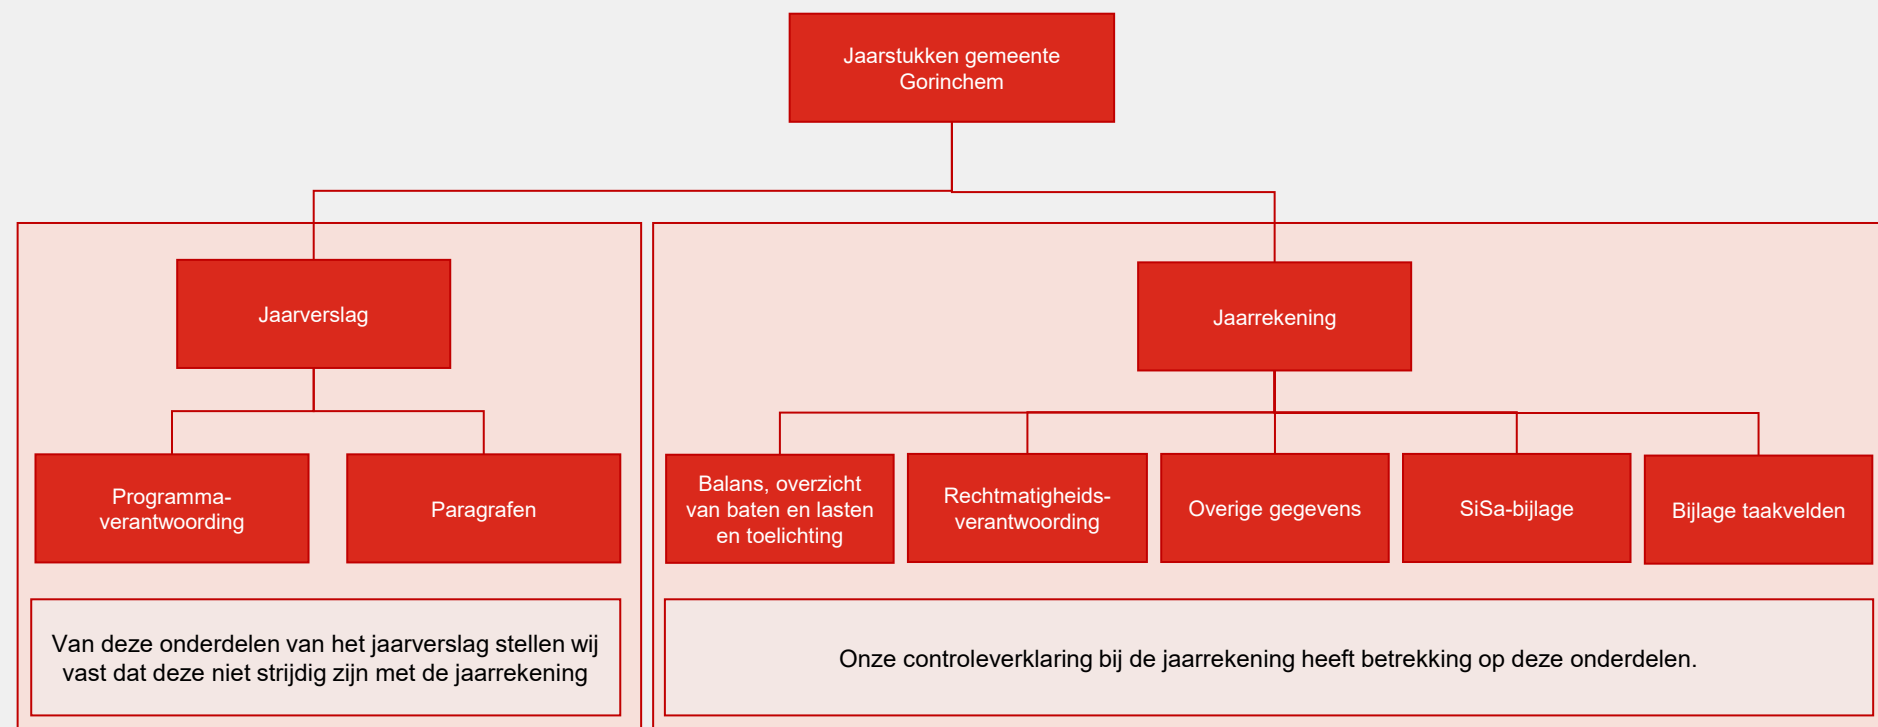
Jaarstukken gemeente Gorinchem

Jaarverslag

Jaarrekening

Programmaverantwoording

Paragrafen

Balans, overzicht van baten en lasten en toelichting

Rechtmatigheidsverantwoording

Overige gegevens

SiSa-bijlage

Bijlage taakvelden

Van deze onderdelen van het jaarverslag stellen wij vast dat deze niet strijdig zijn met de jaarrekening

Onze controleverklaring bij de jaarrekening heeft betrekking op deze onderdelen.